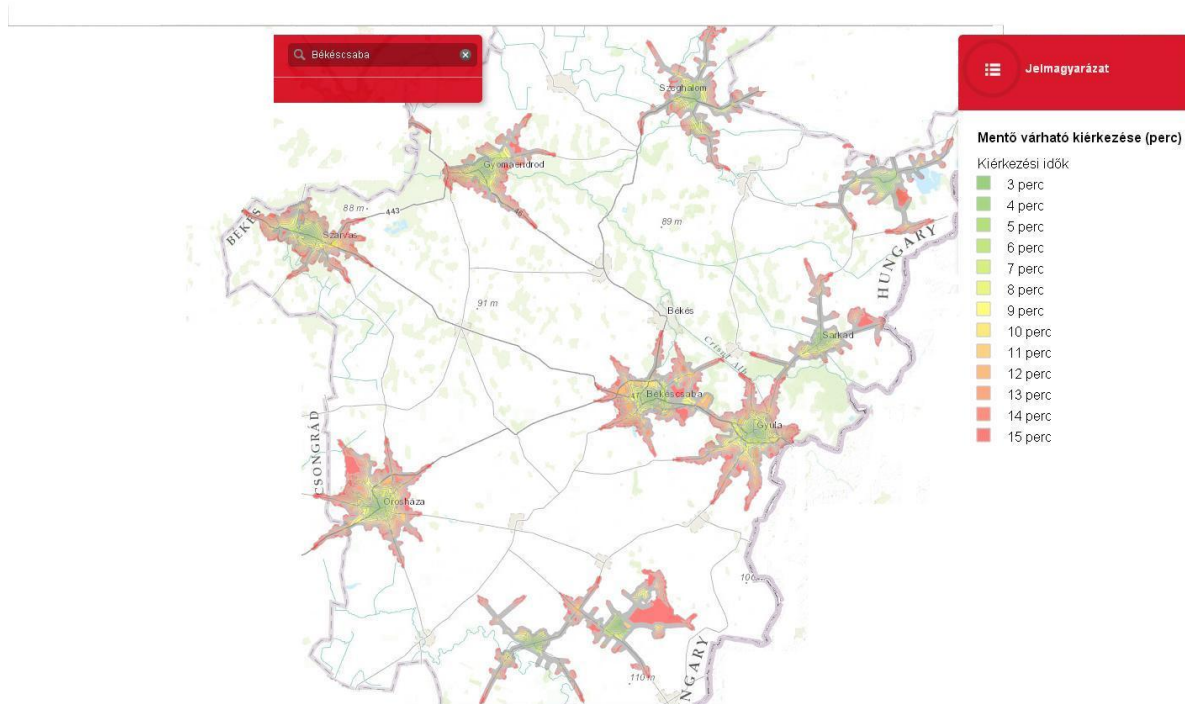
Békéscsaba

Jelmagyarázat

Mentő várható kiérkezése (perc)

Kiérkezési idők
3 perc
4 perc
5 perc
6 perc
7 perc
8 perc
9 perc
10 perc
11 perc
12 perc
13 perc
14 perc
15 perc

Szeghalom
Gyomaendrőd
BÉKÉS
88 m
443
Szarvas
89 m
HUNGARY
91 m
Békés
Sarkad
Crisul Alb
Békéscsaba
Gyula
CSONGRÁD
Orosháza
106
HUNGARY
110 m